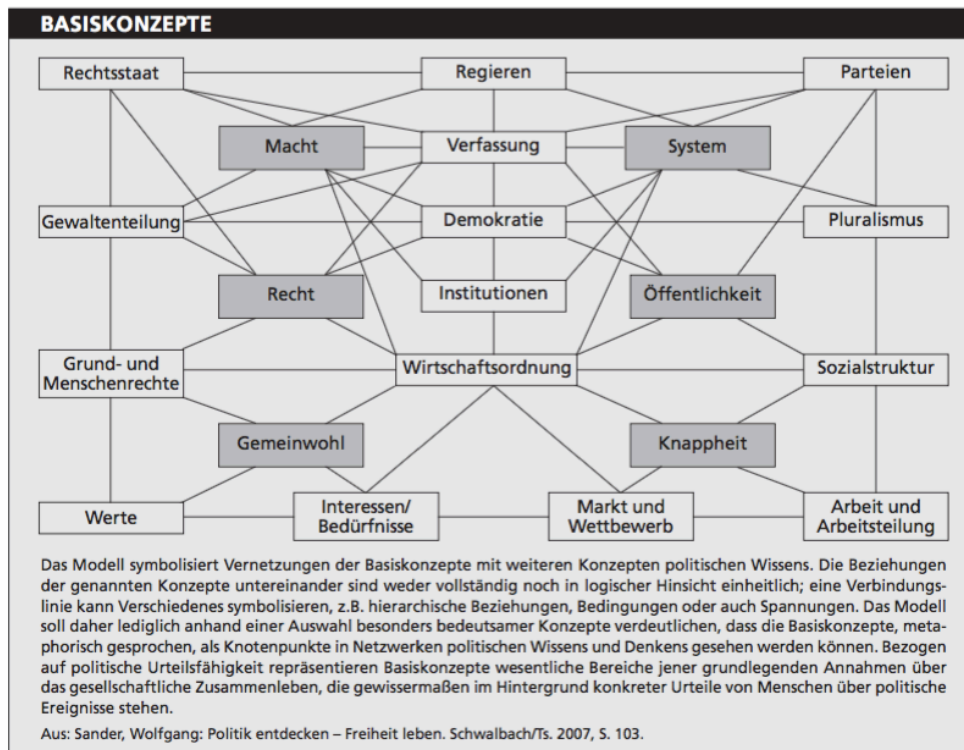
BASISKONZEPTE

Rechtsstaat
Regieren
Parteien
Macht
Verfassung
System
Gewaltenteilung
Demokratie
Pluralismus
Recht
Institutionen
Öffentlichkeit
Grund- und Menschenrechte
Wirtschaftsordnung
Sozialstruktur
Gemeinwohl
Knappheit
Werte
Interessen/ Bedürfnisse
Markt und Wettbewerb
Arbeit und Arbeitsteilung

Das Modell symbolisiert Vernetzungen der Basiskonzepte mit weiteren Konzepten politischen Wissens. Die Beziehungen der genannten Konzepte untereinander sind weder vollständig noch in logischer Hinsicht einheitlich; eine Verbindungslinie kann Verschiedenes symbolisieren, z.B. hierarchische Beziehungen, Bedingungen oder auch Spannungen. Das Modell soll daher lediglich anhand einer Auswahl besonders bedeutsamer Konzepte verdeutlichen, dass die Basiskonzepte, metaphorisch gesprochen, als Knotenpunkte in Netzwerken politischen Wissens und Denkens gesehen werden können. Bezogen auf politische Urteilsfähigkeit repräsentieren Basiskonzepte wesentliche Bereiche jener grundlegenden Annahmen über das gesellschaftliche Zusammenleben, die gewissermaßen im Hintergrund konkreter Urteile von Menschen über politische Ereignisse stehen.

Aus: Sander, Wolfgang: Politik entdecken – Freiheit leben. Schwalbach/Ts. 2007, S. 103.